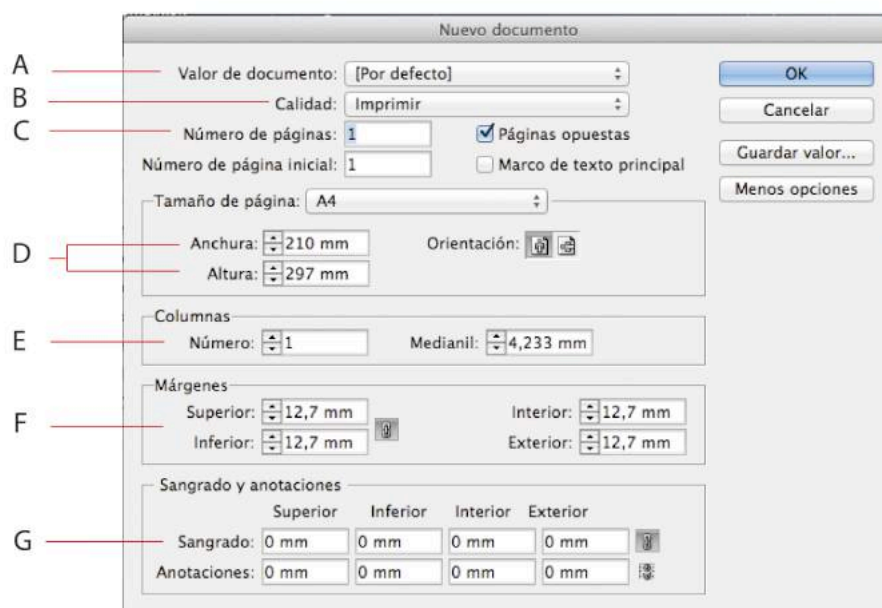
Nuevo documento

A
B
C

Valor de documento: [Por defecto]
Calidad: Imprimir
Número de páginas: 1
Número de página inicial: 1
Páginas opuestas
Marco de texto principal

OK
Cancelar
Guardar valor...
Menos opciones

Tamaño de página: A4

D

Anchura: 210 mm
Altura: 297 mm
Orientación:

Columnas

E

Número: 1
Medianil: 4,233 mm

Márgenes

F

Superior: 12,7 mm
Inferior: 12,7 mm
Interior: 12,7 mm
Exterior: 12,7 mm

Sangrado y anotaciones

G

| | Superior | Inferior | Interior | Exterior |
|---|---|---|---|---|
| Sangrado: | 0 mm | 0 mm | 0 mm | 0 mm |
| Anotaciones: | 0 mm | 0 mm | 0 mm | 0 mm |